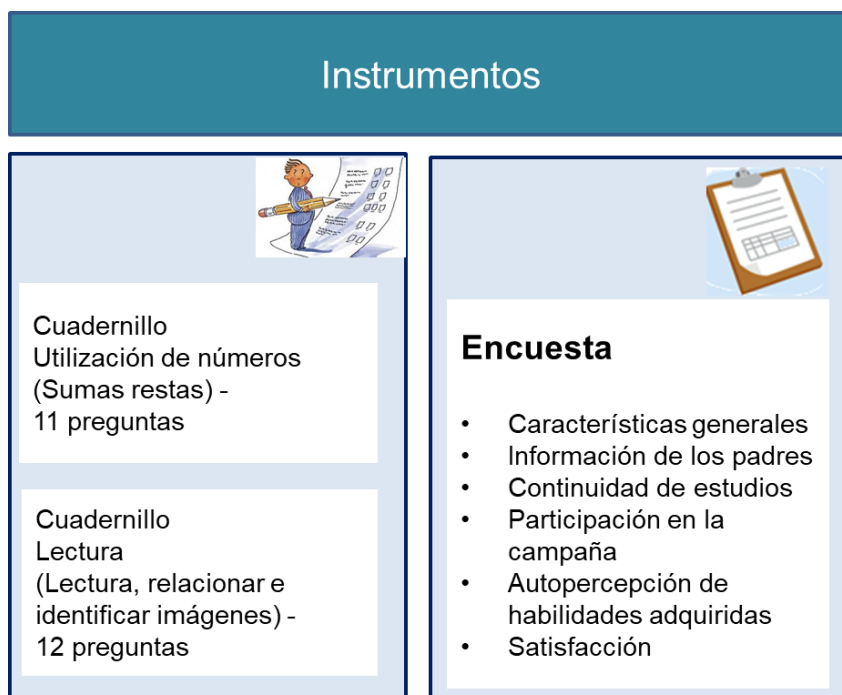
Instrumentos

Cuadernillo
Utilización de números
(Sumas restas) -
11 preguntas

Cuadernillo
Lectura
(Lectura, relacionar e identificar imágenes) -
12 preguntas

Encuesta

- Características generales
- Información de los padres
- Continuidad de estudios
- Participación en la campaña
- Autopercepción de habilidades adquiridas
- Satisfacción